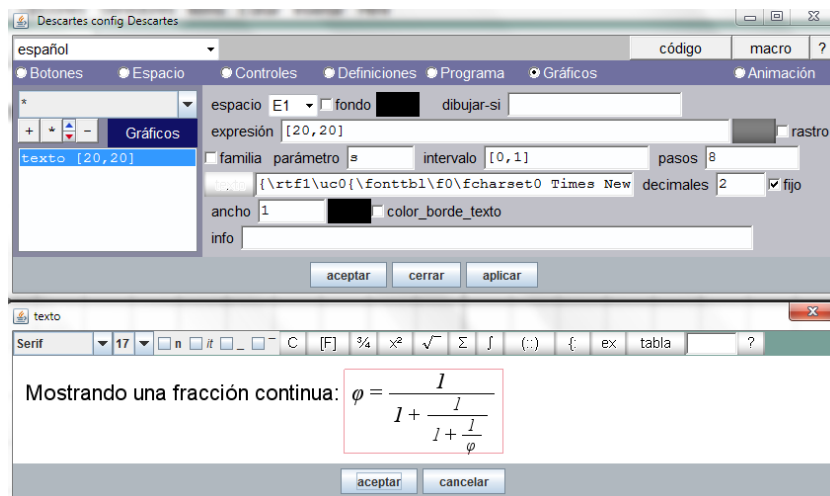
Descartes config Descartes

español

código

macro

?

Botones

Espacio

Controles

Definiciones

Programa

Gráficos

Animación

*

+

*

-

Gráficos

texto [20,20]

espacio E1

fondo

dibujar-si

expresión [20,20]

rastro

familia

parámetro s

intervalo [0,1]

pasos 8

texto

{\rtf1\uc0{\fonttbl\f0\fcharset0 Times New

decimales 2

fijo

ancho 1

color_borde_texto

info

aceptar

cerrar

aplicar

texto

Serif

17

n

it

C

[F]

¾

x²

√¯

Σ

∫

(::)

{:

ex

tabla

?

Mostrando una fracción continua: $\varphi = \frac{1}{1+\frac{1}{1+\frac{1}{\varphi}}}$

aceptar

cancelar